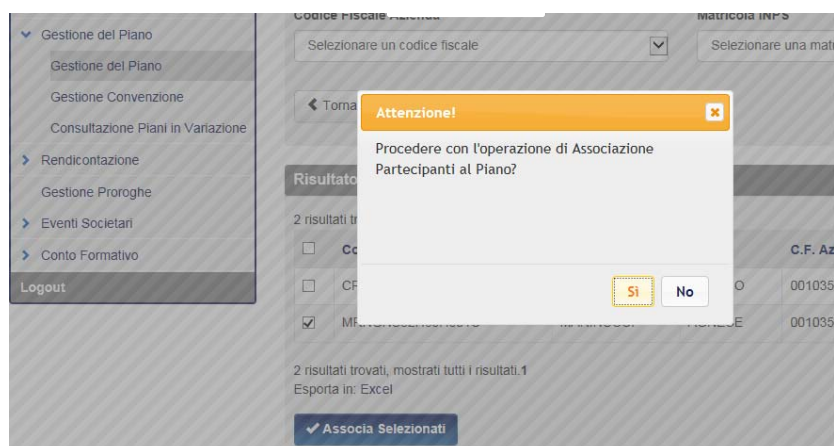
Gestione del Piano
Gestione del Piano
Gestione Convenzione
Consultazione Piani in Variazione
Rendicontazione
Gestione Proroghe
Eventi Societari
Conto Formativo
Logout

Codice Fiscale Azienda
Selezionare un codice fiscale
Matricola INPS
Selezionare una matr

Torna

Risultato
2 risultati tr
Co
C.F. Az
CF
O
001035
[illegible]
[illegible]
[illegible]
001035

Attenzione!
Procedere con l'operazione di Associazione Partecipanti al Piano?
Si
No

2 risultati trovati, mostrati tutti i risultati.1
Esporta in: Excel
Associa Selezionati